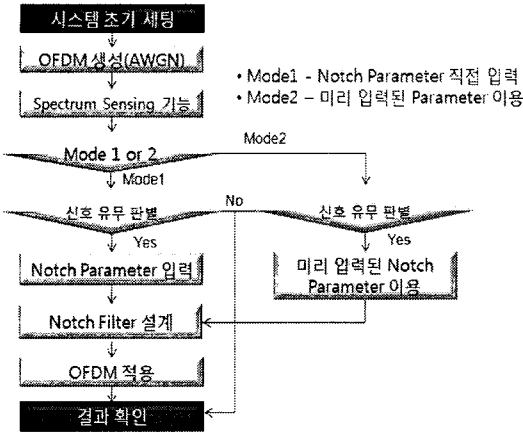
시스템 초기 세팅

OFDM 생성(AWGN)

Spectrum Sensing 기능

• Mode1 - Notch Parameter 직접 입력
• Mode2 – 미리 입력된 Parameter 이용

Mode 1 or 2

Mode2

Mode1

신호 유무 판별

No

신호 유무 판별

Yes

Yes

Notch Parameter 입력

미리 입력된 Notch Parameter 이용

Notch Filter 설계

OFDM 적용

결과 확인